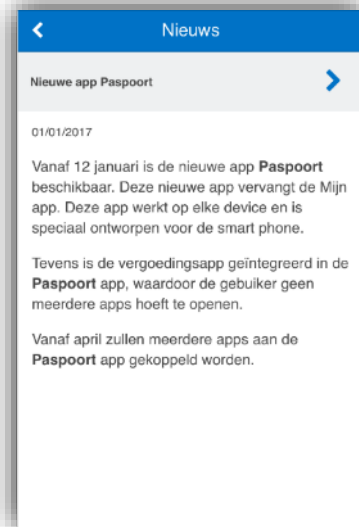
Nieuws

Nieuwe app Paspoort

01/01/2017

Vanaf 12 januari is de nieuwe app **Paspoort** beschikbaar. Deze nieuwe app vervangt de Mijn app. Deze app werkt op elke device en is speciaal ontworpen voor de smart phone.

Tevens is de vergoedingsapp geïntegreerd in de **Paspoort** app, waardoor de gebuiker geen meerdere apps hoeft te openen.

Vanaf april zullen meerdere apps aan de **Paspoort** app gekoppeld worden.